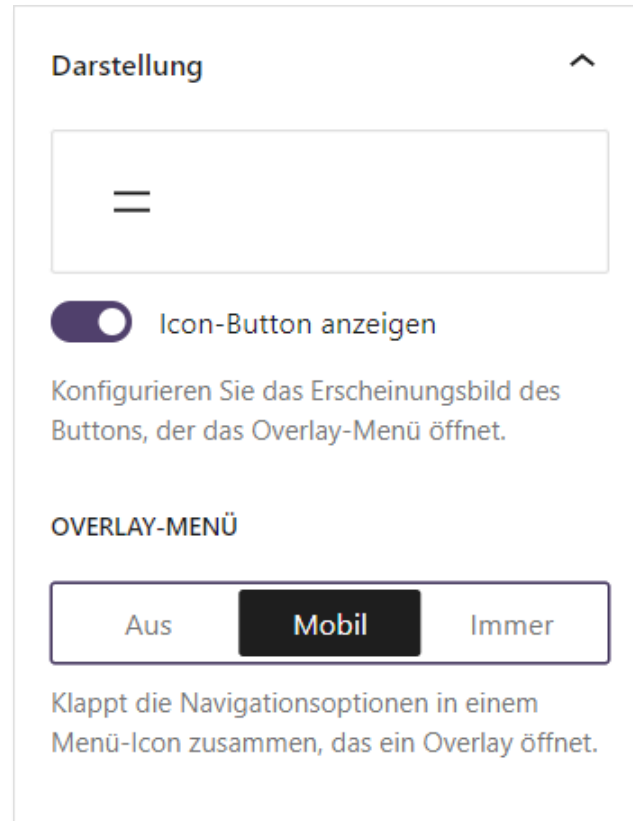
Darstellung

Icon-Button anzeigen

Konfigurieren Sie das Erscheinungsbild des Buttons, der das Overlay-Menü öffnet.

OVERLAY-MENÜ

Aus | Mobil | Immer

Klappt die Navigationsoptionen in einem Menü-Icon zusammen, das ein Overlay öffnet.